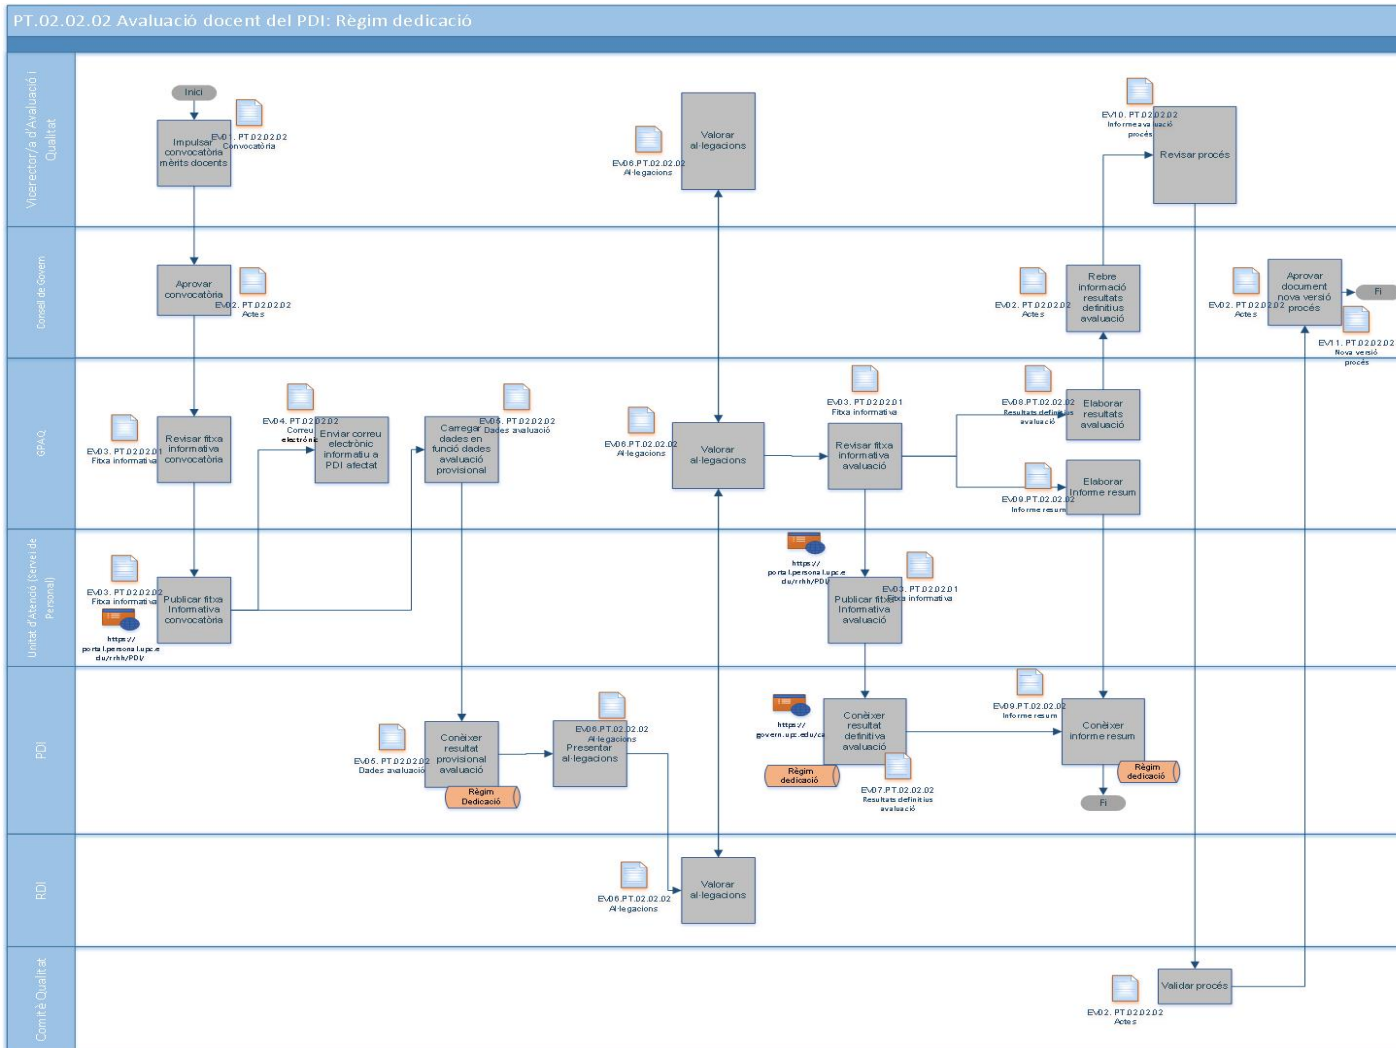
PT.02.02.02 Avaluació docent del PDI: Règim dedicació

Vicerector/a d'Avaluació i Qualitat

Inici

Impulsar convocatòria mèrits docents

EV01. PT.02.02.02 Convocatòria

Valorar al·legacions

EV06.PT.02.02.02 Al·legacions

EV10. PT.02.02.02 Informe avaluació procés

Revisar procés

Consell de Govern

Aprovar convocatòria

EV02. PT.02.02.02 Actes

Rebre informació resultats definitius avaluació

EV02. PT.02.02.02 Actes

Aprovar document nova versió procés

EV02. PT.02.02.02 Actes

Fi

EV11. PT.02.02.02 Nova versió procés

GPAQ

EV03. PT.02.02.01 Fitxa informativa

Revisar fitxa informativa convocatòria

EV04. PT.02.02.02 Correu electrònic

Enviar correu electrònic informatiu a PDI afectat

Carregar dades en funció dades avaluació provisional

EV05. PT.02.02.02 Dades avaluació

EV06.PT.02.02.02 Al·legacions

Valorar al·legacions

EV03. PT.02.02.01 Fitxa informativa

Revisar fitxa informativa avaluació

EV08.PT.02.02.02 Resultats definitius avaluació

Elaborar resultats avaluació

EV09.PT.02.02.02 Informe resum

Elaborar Informe resum

Unitat d'Atenció (Servei de Personal)

EV03. PT.02.02.02 Fitxa informativa

https://portal.personal.upc.edu/rrhh/PDI/

Publicar fitxa Informativa convocatòria

https://portal.personal.upc.edu/rrhh/PDI/

Publicar fitxa Informativa avaluació

EV03. PT.02.02.01 Fitxa informativa

PDI

EV05. PT.02.02.02 Dades avaluació

Conèixer resultat provisional avaluació

Règim Dedicació

EV06.PT.02.02.02 Al·legacions

Presentar al·legacions

https://govern.upc.edu/ca

Conèixer resultat definitiva avaluació

Règim dedicació

EV07.PT.02.02.02 Resultats definitius avaluació

EV09.PT.02.02.02 Informe resum

Conèixer informe resum

Règim dedicació

Fi

RDI

EV06.PT.02.02.02 Al·legacions

Valorar al·legacions

Comitè Qualitat

EV02. PT.02.02.02 Actes

Validar procés